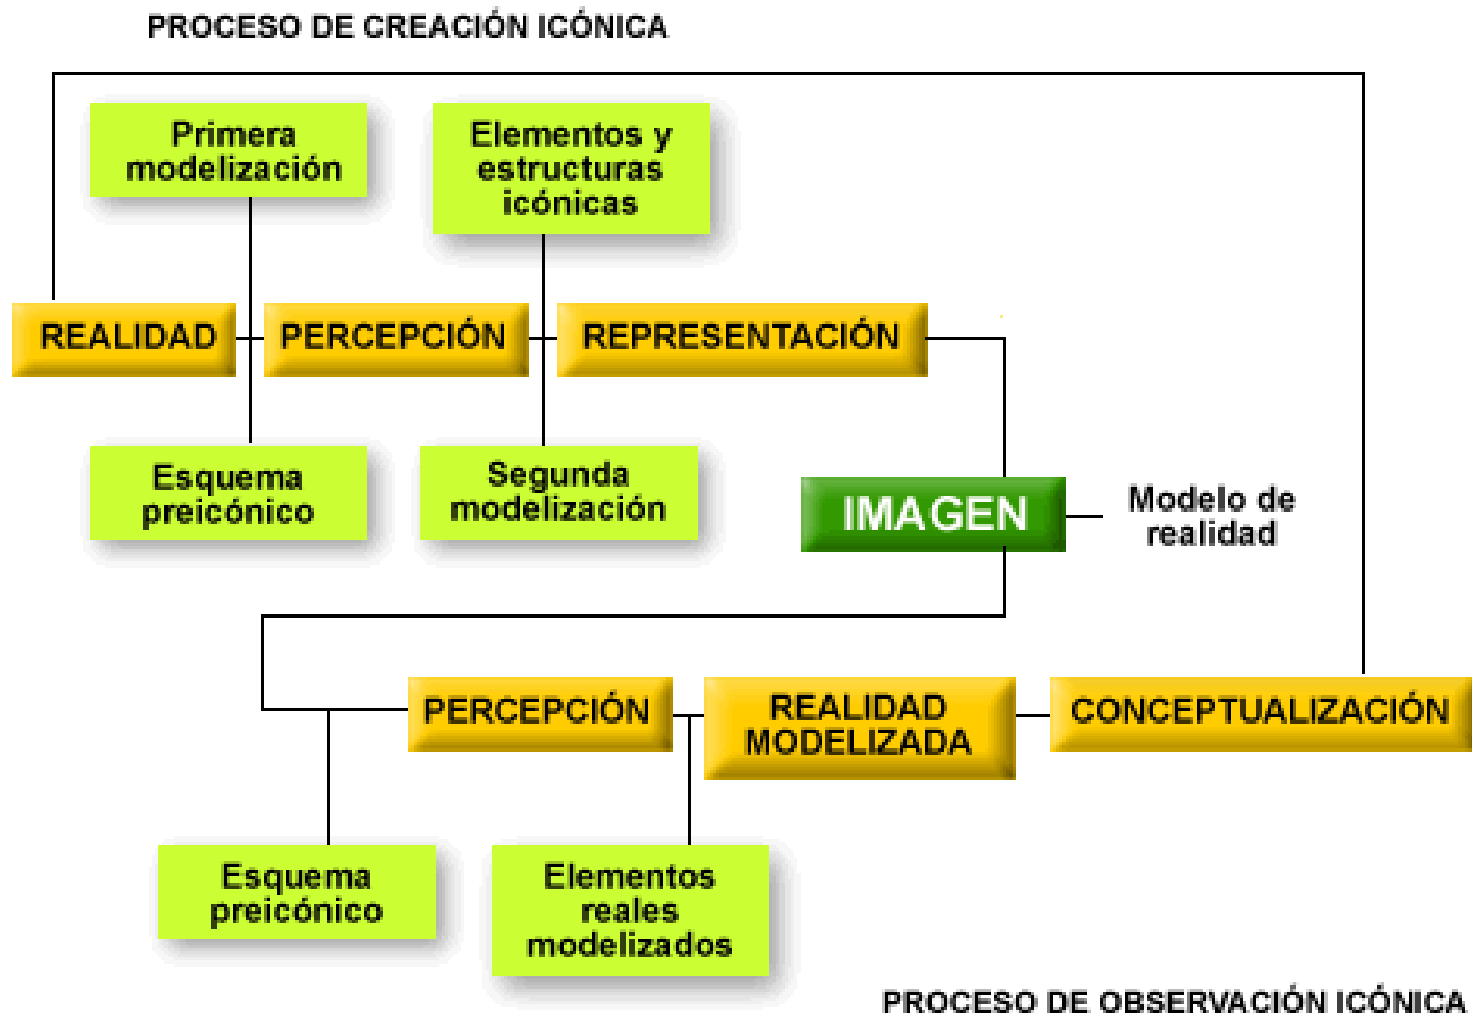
PROCESO DE CREACIÓN ICÓNICA

Primera modelización

Elementos y estructuras icónicas

REALIDAD

PERCEPCIÓN

REPRESENTACIÓN

Esquema preicónico

Segunda modelización

IMAGEN

Modelo de realidad

PERCEPCIÓN

REALIDAD MODELIZADA

CONCEPTUALIZACIÓN

Esquema preicónico

Elementos reales modelizados

PROCESO DE OBSERVACIÓN ICÓNICA